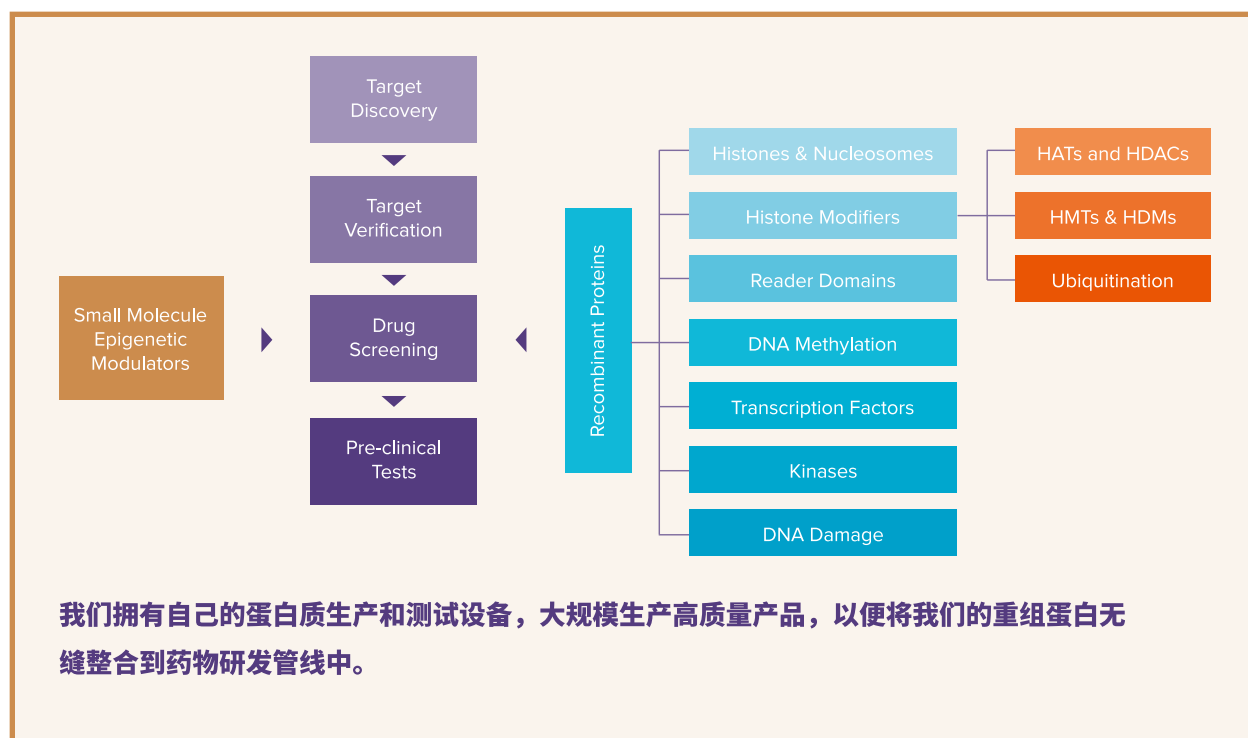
Target Discovery

Target Verification

Drug Screening

Pre-clinical Tests

Small Molecule Epigenetic Modulators

Recombinant Proteins

Histones & Nucleosomes

Histone Modifiers

Reader Domains

DNA Methylation

Transcription Factors

Kinases

DNA Damage

HATs and HDACs

HMTs & HDMs

Ubiquitination

我们拥有自己的蛋白质生产和测试设备，大规模生产高质量产品，以便将我们的重组蛋白无缝整合到药物研发管线中。